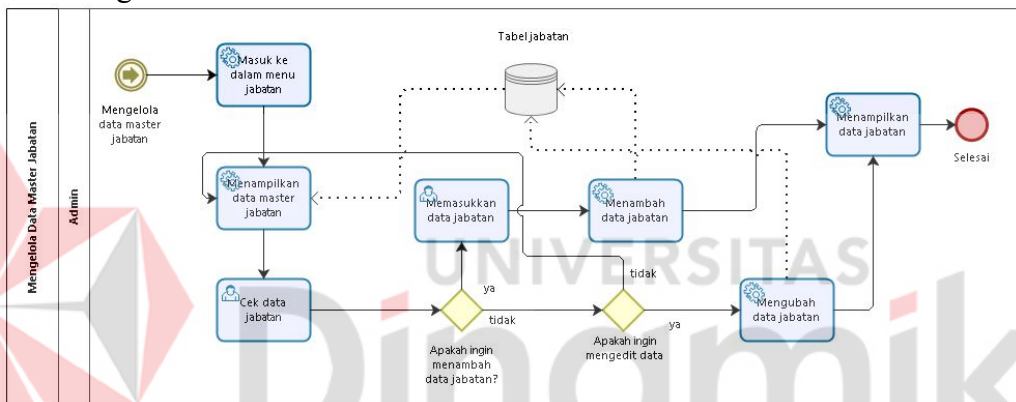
Mengelola Data Master Jabatan

Admin

Mengelola data master jabatan

Masuk ke dalam menu jabatan

Tabel jabatan

Menampilkan data master jabatan

Memasukkan data jabatan

Menambah data jabatan

Menampilkan data jabatan

Selesai

Cek data jabatan

ya

tidak

Apakah ingin menambah data jabatan?

tidak

ya

Apakah ingin mengedit data

Mengubah data jabatan

UNIVERSITAS

Dinamika